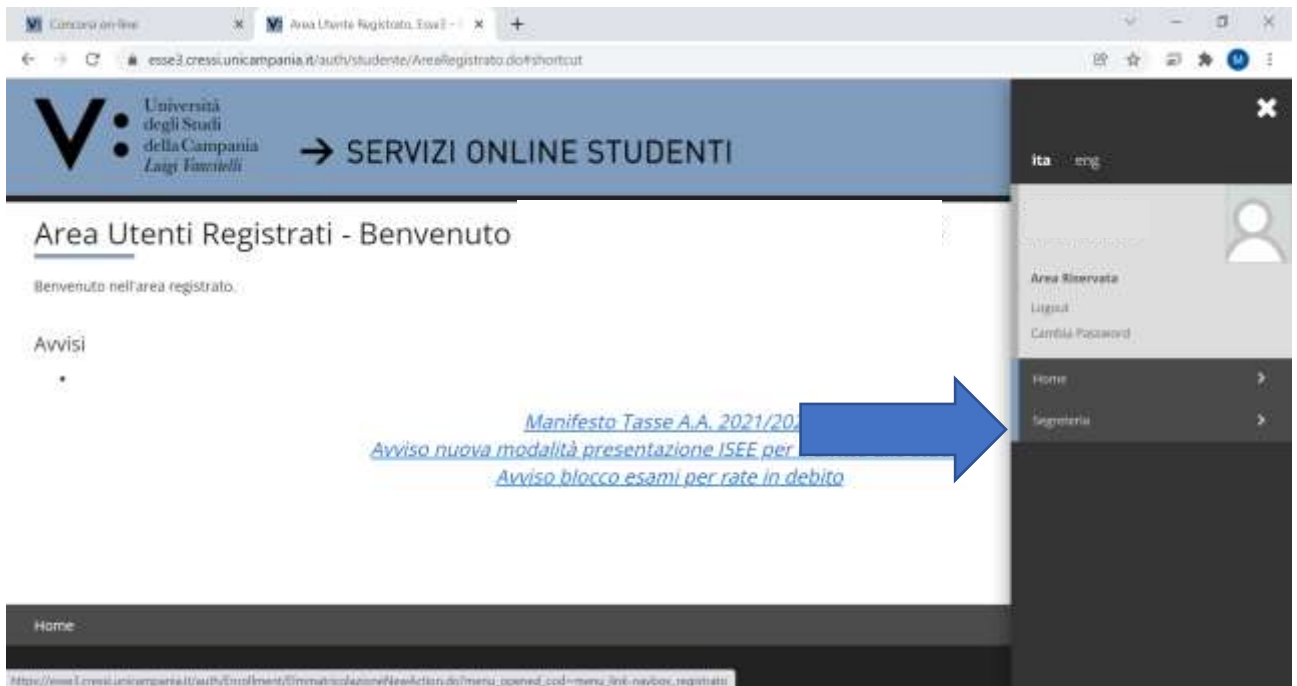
Concorsi on-line
Area Utenti Registrati, Esse3 - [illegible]
esse3.cressi.unicampania.it/auth/studente/AreaRegistrato.do#shortcut

Università degli Studi della Campania Luigi Vanvitelli
→ SERVIZI ONLINE STUDENTI

ita eng

Area Utenti Registrati - Benvenuto

Benvenuto nell'area registrato.

Avvisi

•

Manifesto Tasse A.A. 2021/20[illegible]
Avviso nuova modalità presentazione ISEE per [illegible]
Avviso blocco esami per rate in debito

Area Riservata
Logout
Cambia Password

Home
Segreteria

Home

https://esse3.cressi.unicampania.it/auth/Enrollment/ImmatricolazioneNewAction.do?menu_opened_cod=menu_link-navbox_registrato